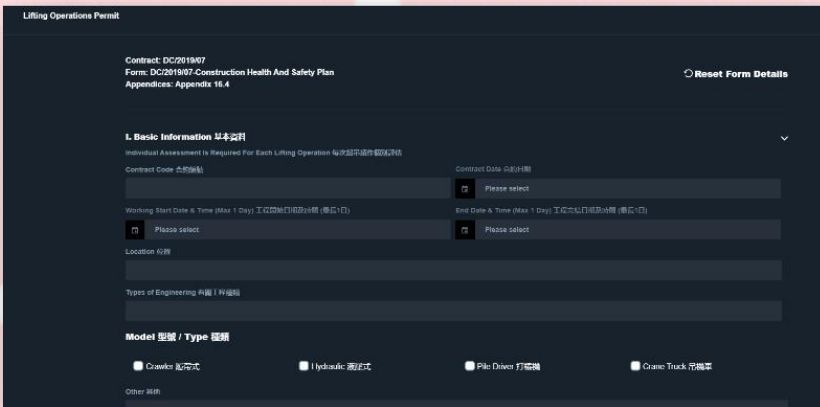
Lifting Operations Permit

Contract: DC/2019/07
Form: DC/2019/07-Construction Health And Safety Plan
Appendices: Appendix 16.4

Reset Form Details

I. Basic Information 基本資料

Individual Assessment Is Required For Each Lifting Operation 每次起吊操作需個別評估

Contract Code 合約編號

Contract Date 合約日期

Please select

Working Start Date & Time (Max 1 Day) 工作開始日期及時間 (最長1日)

Please select

End Date & Time (Max 1 Day) 工作完結日期及時間 (最長1日)

Please select

Location 位置

Types of Engineering 有關工程種類

Model 型號 / Type 種類

Crawler 履帶式

Hydraulic 液壓式

Pile Driver 打樁機

Crane Truck 吊機車

Other 其他